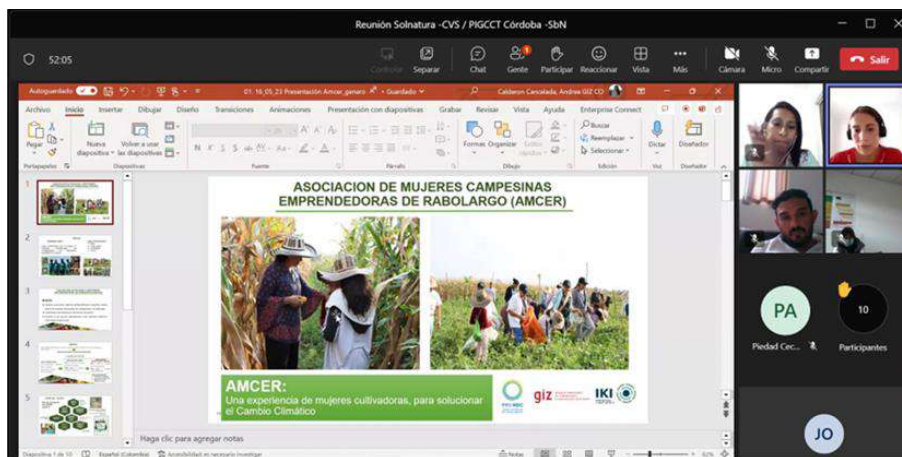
Reunión Solnatura -CVS / PIGCCT Córdoba -SbN

52:05

Controlar Separar Chat Gente Participar Reaccionar Vista Más Cámara Micro Compartir Salir

Autoguardado 01-10_05_23 Presentación Amcer_genero - Guardado Calderon Cascelada, Andrea GIZ CO

Archivo Inicio Insertar Dibujar Diseño Transiciones Animaciones Presentación con diapositivas Grabar Revisar Vista Ayuda Enterprise Connect

Pegar Nueva diapositiva Volver a usar las diapositivas Formas Organizar Estilos rápidos Buscar Reemplazar Seleccionar Dictar Diseñador

Portapapeles Diapositivas Fuente Párrafo Dibujo Edición Voz Diseñador

ASOCIACION DE MUJERES CAMPESINAS EMPRENDEDORAS DE RABOLARGO (AMCER)

AMCER:
Una experiencia de mujeres cultivadoras, para solucionar el Cambio Climático

giz IKI

Haga clic para agregar notas

Diapositiva 1 de 10 Español (Colombia) Accesibilidad: es necesario investigar Notas

PA
Piedad Cec...

10
Participantes

JO